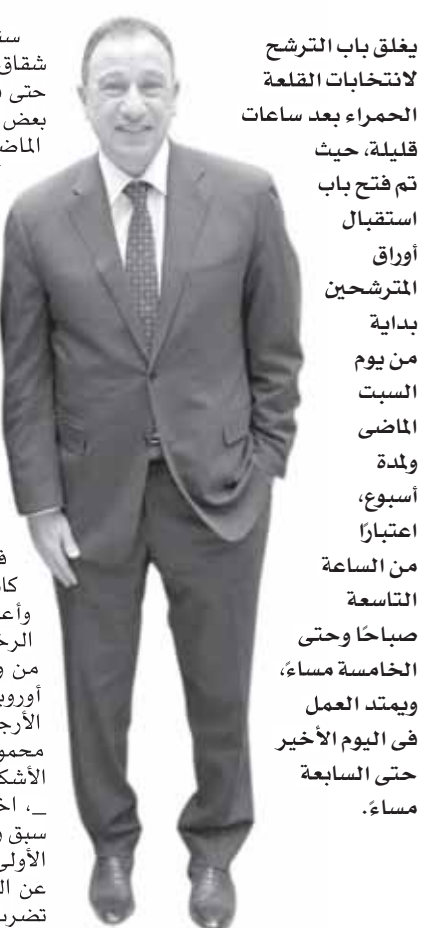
يغلق باب الترشح لانتخابات القلعة الحمراء بعد ساعات قليلة، حيث تم فتح باب استقبال أوراق المترشحين بداية من يوم السبت الماضى ولمدة أسبوع، اعتبارًا من الساعة التاسعة صباحًا وحتى الخامسة مساءً، ويمتد العمل فى اليوم الأخير حتى السابعة مساءً.